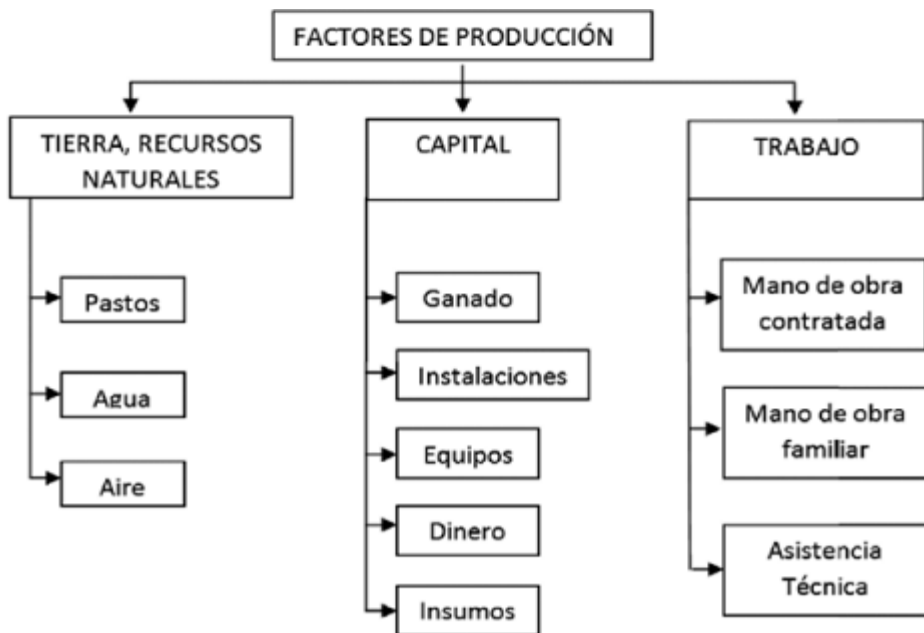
FACTORES DE PRODUCCIÓN

TIERRA, RECURSOS NATURALES

Pastos

Agua

Aire

CAPITAL

Ganado

Instalaciones

Equipos

Dinero

Insumos

TRABAJO

Mano de obra contratada

Mano de obra familiar

Asistencia Técnica